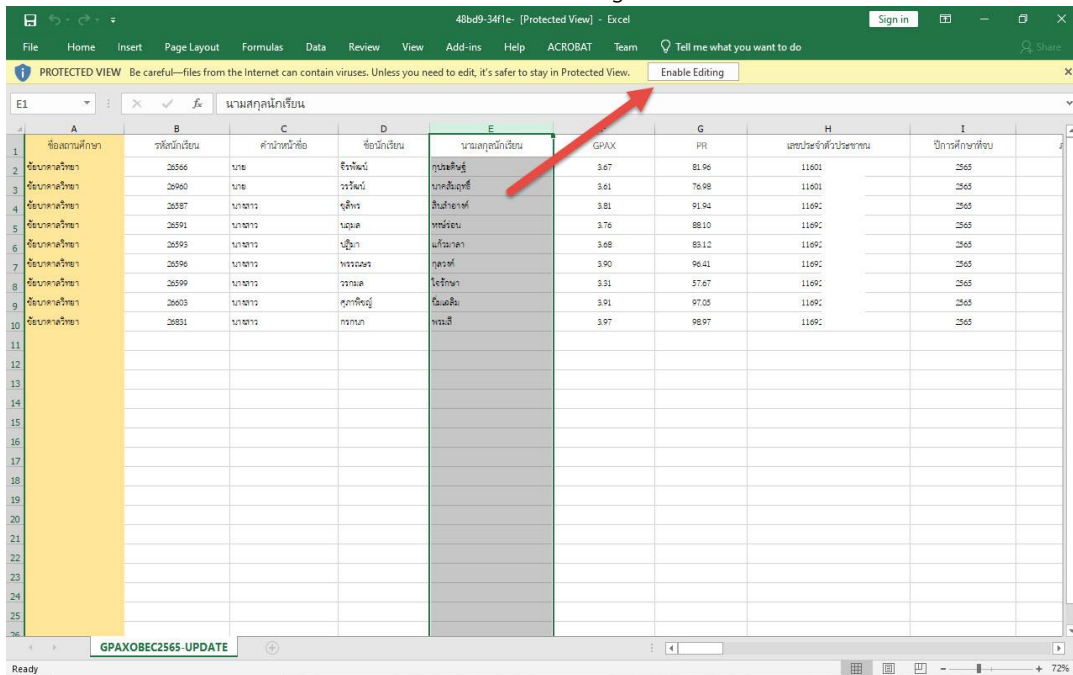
48bd9-34f1e- [Protected View] - Excel

Sign in

File Home Insert Page Layout Formulas Data Review View Add-ins Help ACROBAT Team Tell me what you want to do

Share

PROTECTED VIEW Be careful—files from the Internet can contain viruses. Unless you need to edit, it's safer to stay in Protected View. Enable Editing

E1 นามสกุลนักเรียน

| | A | B | C | D | E | F | G | H | I |
|---|---|---|---|---|---|---|---|---|---|
| 1 | ชื่อสถานศึกษา | รหัสนักเรียน | คำนำหน้าชื่อ | ชื่อนักเรียน | นามสกุลนักเรียน | GPAX | PR | เลขประจำตัวประชาชน | ปีการศึกษาที่จบ |
| 2 | ชัยบาดาลวิทยา | 26566 | นาย | จิรพัฒน์ | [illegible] | 3.67 | 81.96 | 11601 | 2565 |
| 3 | ชัยบาดาลวิทยา | 26960 | นาย | วรวัฒน์ | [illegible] | 3.61 | 76.98 | 11601 | 2565 |
| 4 | ชัยบาดาลวิทยา | 26587 | นางสาว | จุติพร | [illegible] | 3.81 | 91.94 | 1169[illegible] | 2565 |
| 5 | ชัยบาดาลวิทยา | 26591 | นางสาว | นฤมล | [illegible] | 3.76 | 88.10 | 1169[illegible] | 2565 |
| 6 | ชัยบาดาลวิทยา | 26593 | นางสาว | ปฐิมา | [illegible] | 3.68 | 83.12 | 1169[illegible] | 2565 |
| 7 | ชัยบาดาลวิทยา | 26596 | นางสาว | พรรณนร | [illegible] | 3.90 | 96.41 | 1169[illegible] | 2565 |
| 8 | ชัยบาดาลวิทยา | 26599 | นางสาว | วรกมล | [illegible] | 3.31 | 57.67 | 1169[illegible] | 2565 |
| 9 | ชัยบาดาลวิทยา | 26603 | นางสาว | ศุภาพิชญ์ | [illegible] | 3.91 | 97.05 | 1169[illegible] | 2565 |
| 10 | ชัยบาดาลวิทยา | 26831 | นางสาว | กรกนก | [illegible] | 3.97 | 98.97 | 1169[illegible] | 2565 |

11 12 13 14 15 16 17 18 19 20 21 22 23 24 25 26

GPAXOBEC2565-UPDATE

Ready

72%